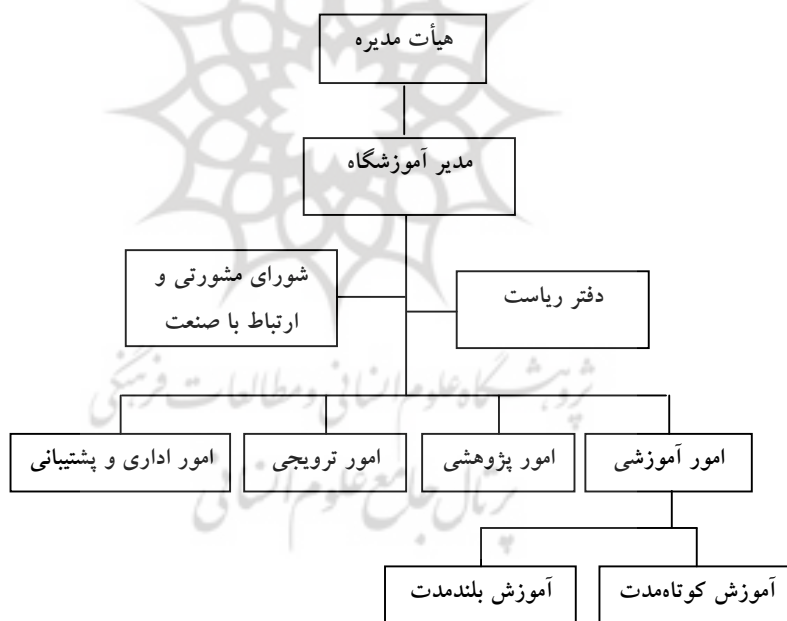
هیأت مدیره

مدیر آموزشگاه

شورای مشورتی و ارتباط با صنعت

دفتر ریاست

امور آموزشی

امور پژوهشی

امور ترویجی

امور اداری و پشتیبانی

آموزش کوتاه‌مدت

آموزش بلندمدت

پژوهشگاه علوم انسانی و مطالعات فرهنگی

پرتال جامع علوم انسانی